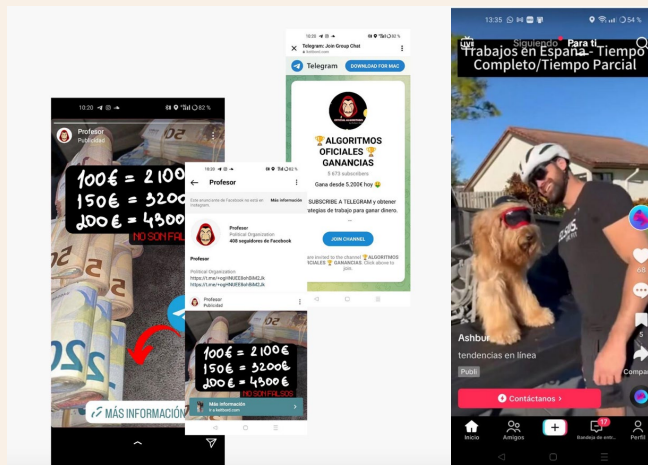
10:20 82 %
Profesor
Publicidad
100€ = 2100€
150€ = 3200€
200€ = 4300€
NO SON FALSOS
MÁS INFORMACIÓN

Profesor
Este anuncio de Facebook se abrió en Instagram.
Más información
Profesor
Political Organization
408 seguidores de Facebook
Profesor
Political Organization
https://t.me/+ogtHNJ0E8shB842Jk
https://t.me/+ogtHNJ0E8shB842Jk
Profesor
Publicidad
100€ = 2100€
150€ = 3200€
200€ = 4300€
NO SON FALSOS
Más información

10:25
Telegram: Join Group Chat
Telegram
DOWNLOAD FOR MAC
🏆ALGORITMOS OFICIALES🏆 GANANCIAS
5 673 subscribers
Gana desde 5.200€ hoy
SUBSCRIBE A TELEGRAM y obtener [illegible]stegias de trabajo para ganar dinero.
JOIN CHANNEL
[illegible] are invited to the channel 🏆ALGORITMOS OFICIALES🏆 GANANCIAS. Click above to join.

13:35 54 %
LIVE
Siguiendo Para ti
Trabajos en España - Tiempo Completo/Tiempo Parcial
Ashbu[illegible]
tendencias en línea
Publi
Contáctanos >
Inicio
Amigos
Bandeja de entr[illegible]
Perfil
Compa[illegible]